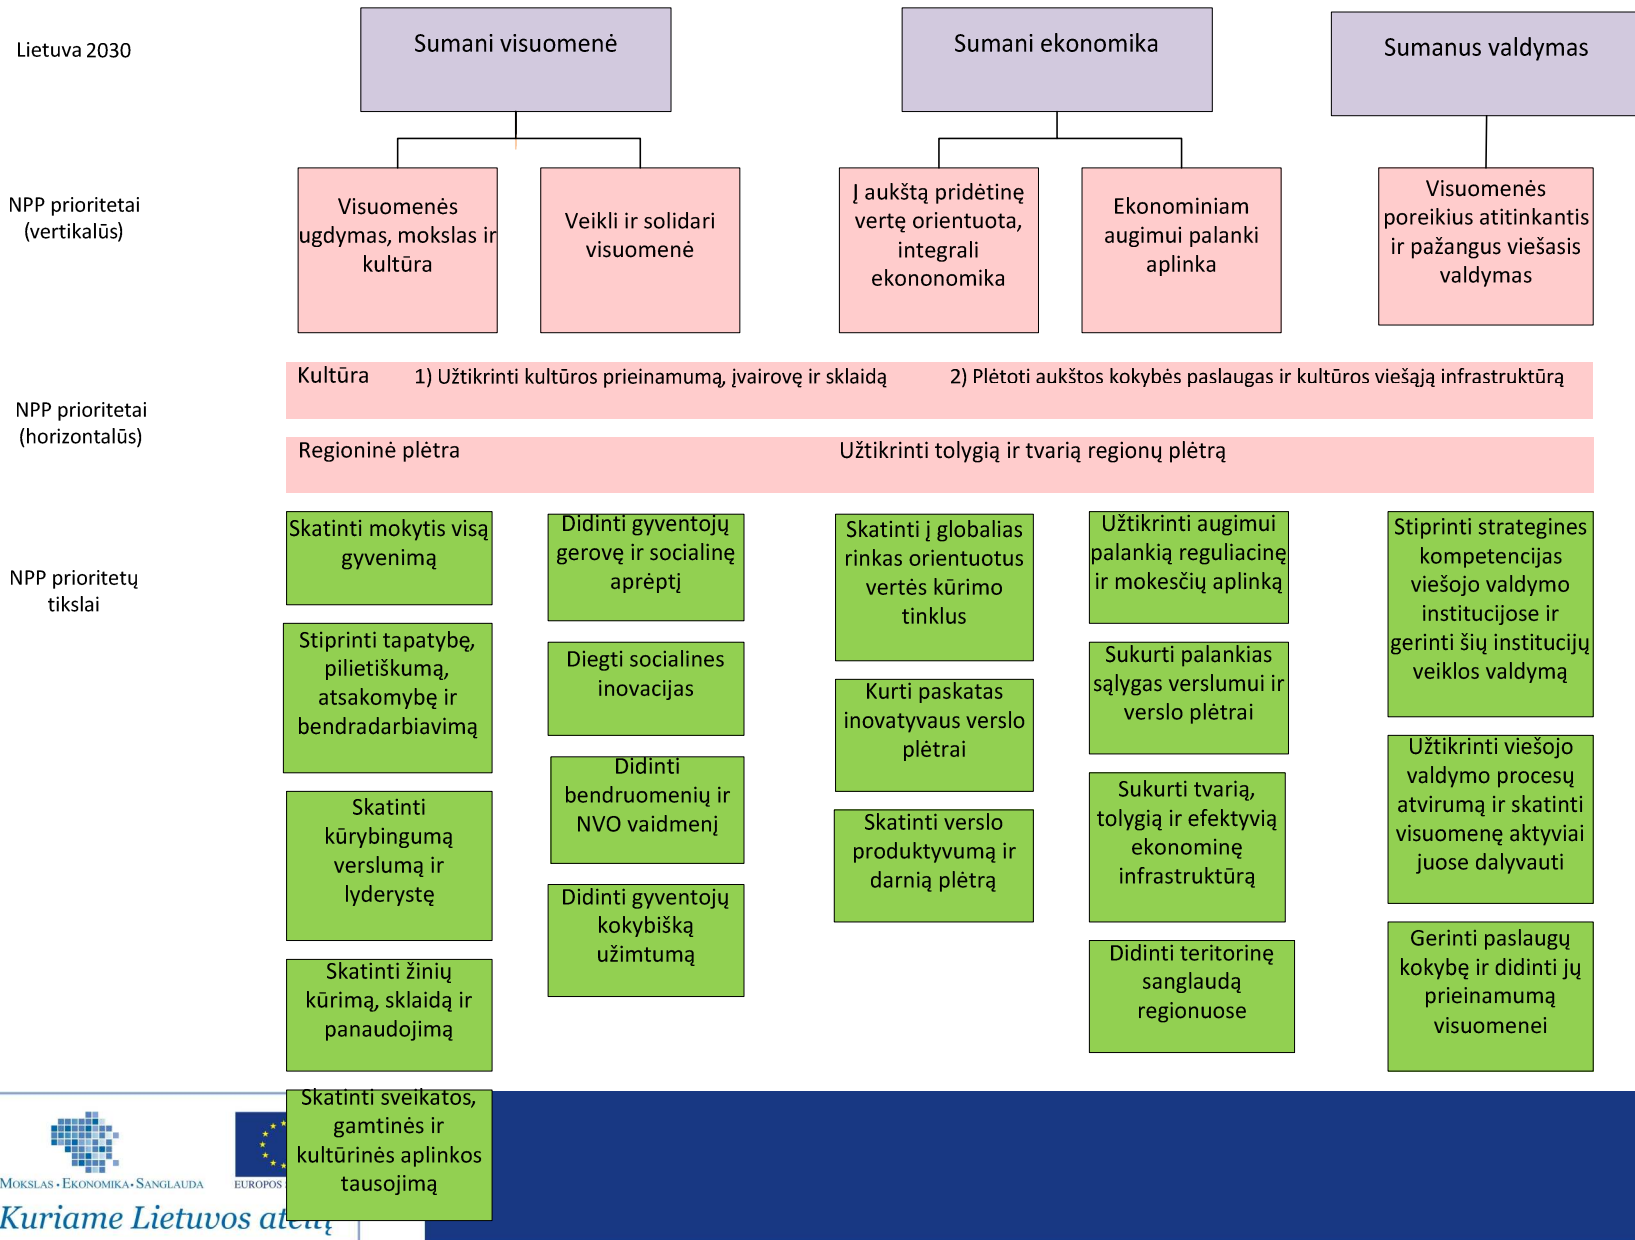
Lietuva 2030

Sumani visuomenė

Sumani ekonomika

Sumanus valdymas

NPP prioritetai (vertikalūs)

Visuomenės ugdymas, mokslas ir kultūra

Veikli ir solidari visuomenė

Į aukštą pridėtinę vertę orientuota, integrali ekononomika

Ekonominiam augimui palanki aplinka

Visuomenės poreikius atitinkantis ir pažangus viešasis valdymas

NPP prioritetai (horizontalūs)

Kultūra 1) Užtikrinti kultūros prieinamumą, įvairovę ir sklaidą 2) Plėtoti aukštos kokybės paslaugas ir kultūros viešąją infrastruktūrą

Regioninė plėtra Užtikrinti tolygią ir tvarią regionų plėtrą

NPP prioritetų tikslai

Skatinti mokytis visą gyvenimą

Stiprinti tapatybę, pilietiškumą, atsakomybę ir bendradarbiavimą

Skatinti kūrybingumą verslumą ir lyderystę

Skatinti žinių kūrimą, sklaidą ir panaudojimą

Skatinti sveikatos, gamtinės ir kultūrinės aplinkos tausojimą

Didinti gyventojų gerovę ir socialinę aprėptį

Diegti socialines inovacijas

Didinti bendruomenių ir NVO vaidmenį

Didinti gyventojų kokybišką užimtumą

Skatinti į globalias rinkas orientuotus vertės kūrimo tinklus

Kurti paskatas inovatyvaus verslo plėtrai

Skatinti verslo produktyvumą ir darnią plėtrą

Užtikrinti augimui palankią reguliacinę ir mokesčių aplinką

Sukurti palankias sąlygas verslumui ir verslo plėtrai

Sukurti tvarią, tolygią ir efektyvią ekonominę infrastruktūrą

Didinti teritorinę sanglaudą regionuose

Stiprinti strategines kompetencijas viešojo valdymo institucijose ir gerinti šių institucijų veiklos valdymą

Užtikrinti viešojo valdymo procesų atvirumą ir skatinti visuomenę aktyviai juose dalyvauti

Gerinti paslaugų kokybę ir didinti jų prieinamumą visuomenei

Mokslas · Ekonomika · Sanglauda

Europos

Kuriame Lietuvos at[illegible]